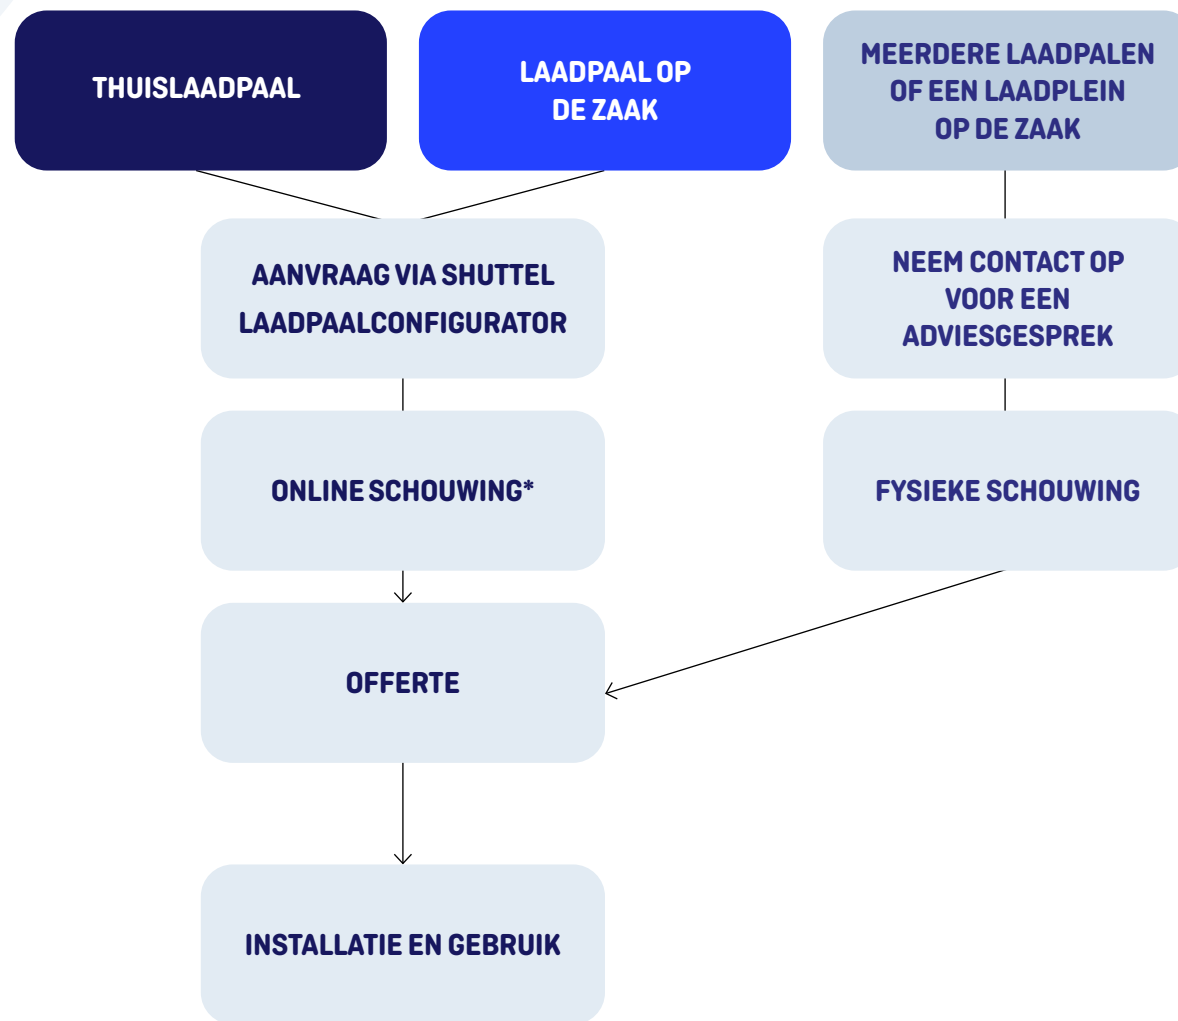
THUISLAADPAAL

LAADPAAL OP DE ZAAK

MEERDERE LAADPALEN OF EEN LAADPLEIN OP DE ZAAK

AANVRAAG VIA SHUTTEL LAADPAALCONFIGURATOR

NEEM CONTACT OP VOOR EEN ADVIESGESPREK

ONLINE SCHOUWING*

FYSIEKE SCHOUWING

OFFERTE

INSTALLATIE EN GEBRUIK